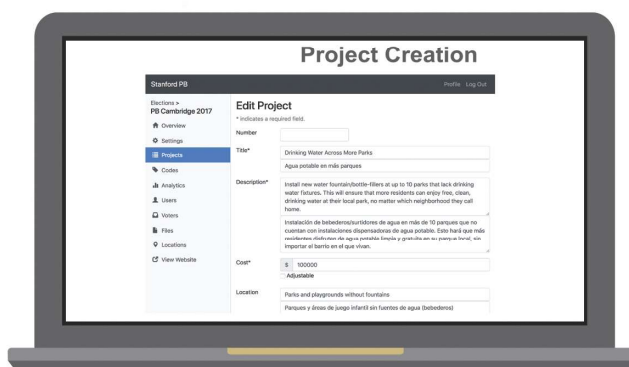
Project Creation

Stanford PB

Profile Log Out

Elections >
PB Cambridge 2017

Overview
Settings
Projects
Codes
Analytics
Users
Voters
Files
Locations
View Website

Edit Project

* indicates a required field.

Number

Title*

Drinking Water Across More Parks

Agua potable en más parques

Description*

Install new water fountain/bottle-fillers at up to 10 parks that lack drinking water fixtures. This will ensure that more residents can enjoy free, clean, drinking water at their local park, no matter which neighborhood they call home.

Instalación de bebederos/surtidores de agua en más de 10 parques que no cuentan con instalaciones dispensadoras de agua potable. Esto hará que más residentes disfruten de agua potable limpia y gratuita en su parque local, sin importar el barrio en el que vivan.

Cost*

$ 100000

Adjustable

Location

Parks and playgrounds without fountains

Parques y áreas de juego infantil sin fuentes de agua (bebederos)